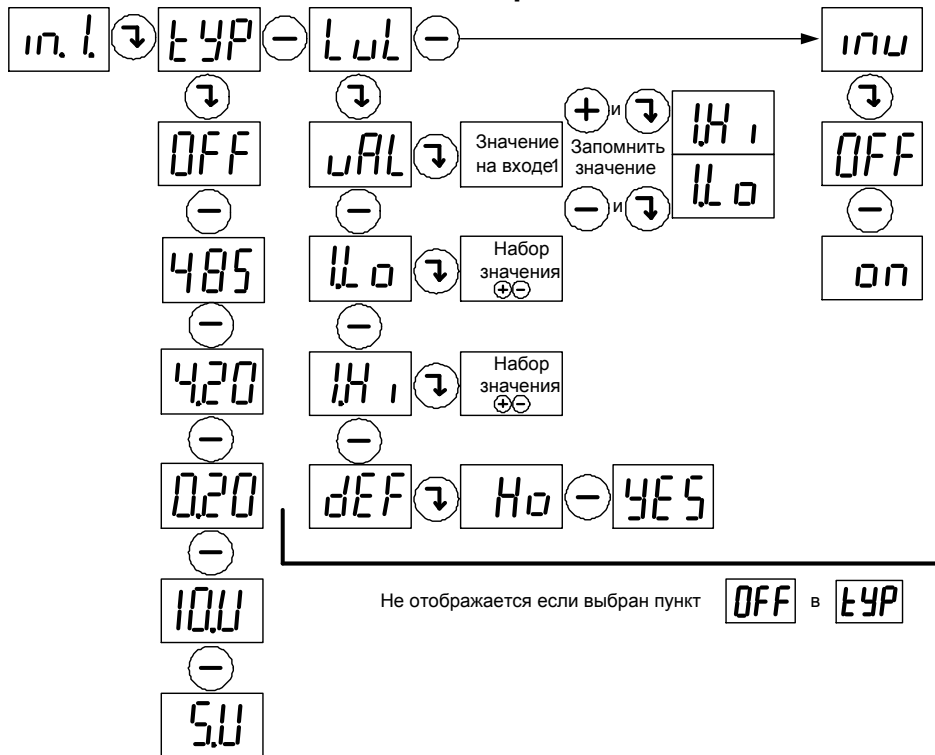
in. 1.

tYP

OFF

485

4.20

0.20

10.U

5.U

LuL

uAL

Значение на входе1

и

Запомнить значение

и

1.Hi

1.Lo

1.Lo

Набор значения

1.Hi

Набор значения

dEF

Ho

YES

inu

OFF

on

Не отображается если выбран пункт OFF в tYP